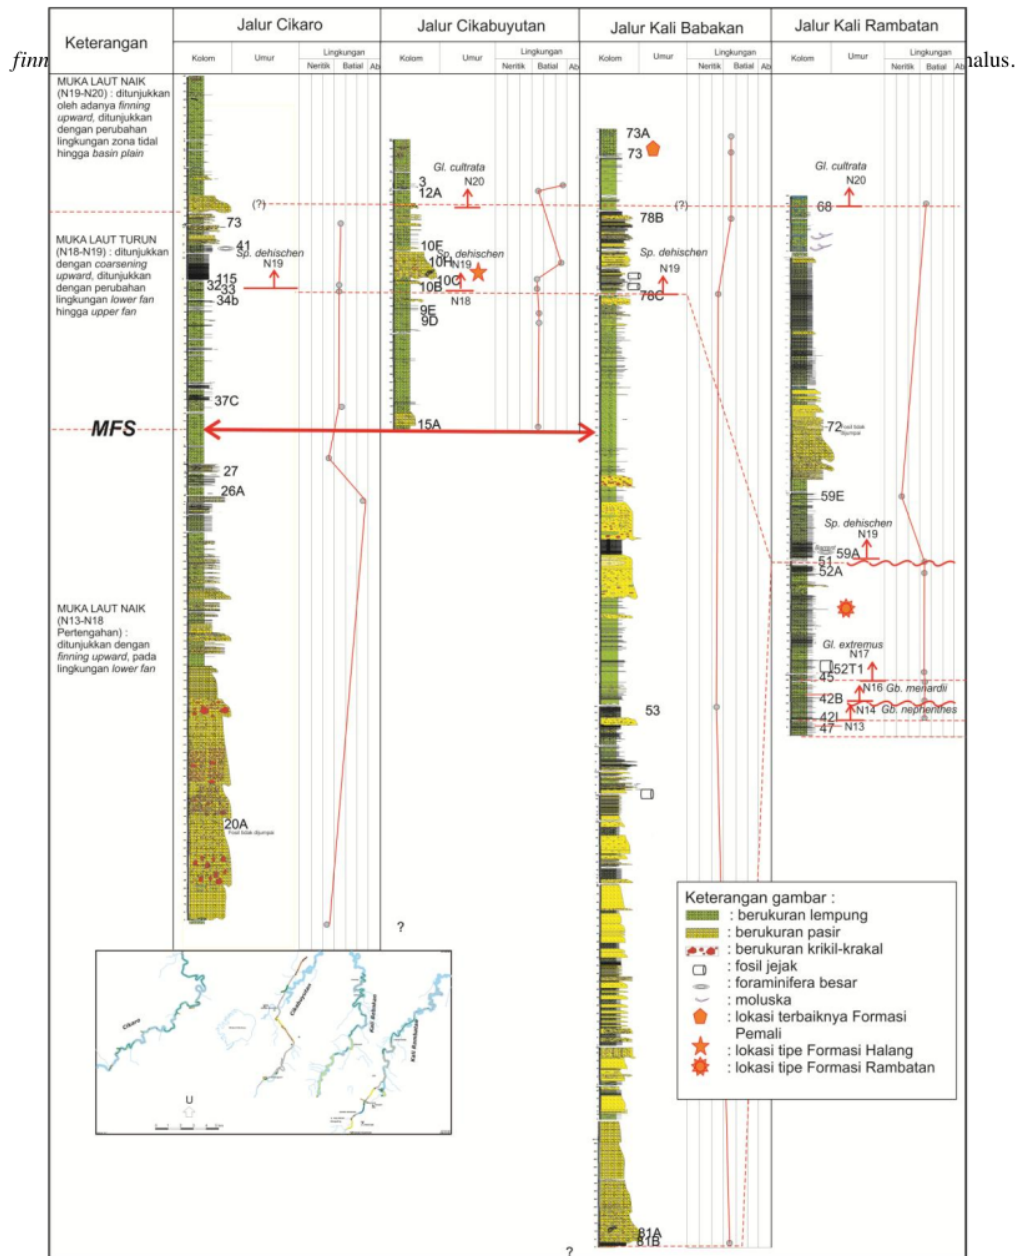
finn

alus.

| Keterangan | Jalur Cikaro | Jalur Cikabuyutan | Jalur Kali Babakan | Jalur Kali Rambatan |
|---|---|---|---|---|
| | Kolom, Umur, Lingkungan (Neritik, Batial, Ab) | Kolom, Umur, Lingkungan (Neritik, Batial, Ab) | Kolom, Umur, Lingkungan (Neritik, Batial, Ab) | Kolom, Umur, Lingkungan (Neritik, Batial, Ab) |

MUKA LAUT NAIK (N19-N20) : ditunjukkan oleh adanya finning upward, ditunjukkan dengan perubahan lingkungan zona tidal hingga basin plain

MUKA LAUT TURUN (N18-N19) : ditunjukkan dengan coarsening upward, ditunjukkan dengan perubahan lingkungan lower fan hingga upper fan

MFS

MUKA LAUT NAIK (N13-N18 Pertengahan) : ditunjukkan dengan finning upward, pada lingkungan lower fan

73 (?) 41 Sp. dehischen N19 115 32 33 34b 37C 27 26A 20A Fosil bikak dijumpai

Gl. cultrata N20 3 12A 10E 10F Sp. dehischen N19 10C 10B N18 9E 9D 15A ?

73A 73 78B (?) Sp. dehischen N19 78C 53 81A 81B ?

Gl. cultrata N20 68 72 Fosil bikak dijumpai 59E Sp. dehischen N19 59A 51 52A Gl. extremus N17 52T1 45 N16 Gb. menardii 42B N14 Gb. nepenthes 42L N13 47

Cikaro Cikabuyutan Kali Babakan Kali Rambatan U

Keterangan gambar :
: berukuran lempung
: berukuran pasir
: berukuran krikil-krakal
: fosil jejak
: foraminifera besar
: moluska
: lokasi terbaiknya Formasi Pemali
: lokasi tipe Formasi Halang
: lokasi tipe Formasi Rambatan